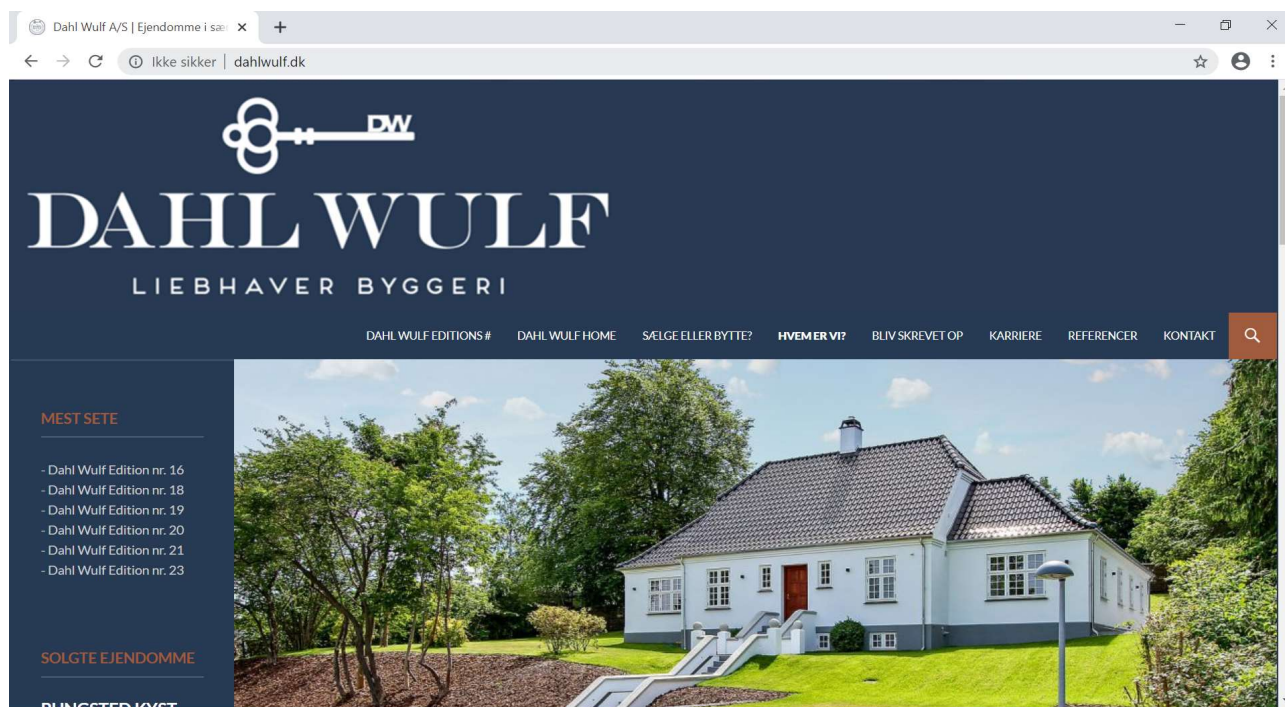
Dahl Wulf A/S | Ejendomme i sær ×

Ikke sikker | dahlwulf.dk

DW

DAHL WULF

LIEBHAVER BYGGERI

DAHL WULF EDITIONS # DAHL WULF HOME SÆLGE ELLER BYTTE? HVEM ER VI? BLIV SKREVET OP KARRIERE REFERENCER KONTAKT

MEST SETE

- Dahl Wulf Edition nr. 16
- Dahl Wulf Edition nr. 18
- Dahl Wulf Edition nr. 19
- Dahl Wulf Edition nr. 20
- Dahl Wulf Edition nr. 21
- Dahl Wulf Edition nr. 23

SOLGTE EJENDOMME

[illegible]